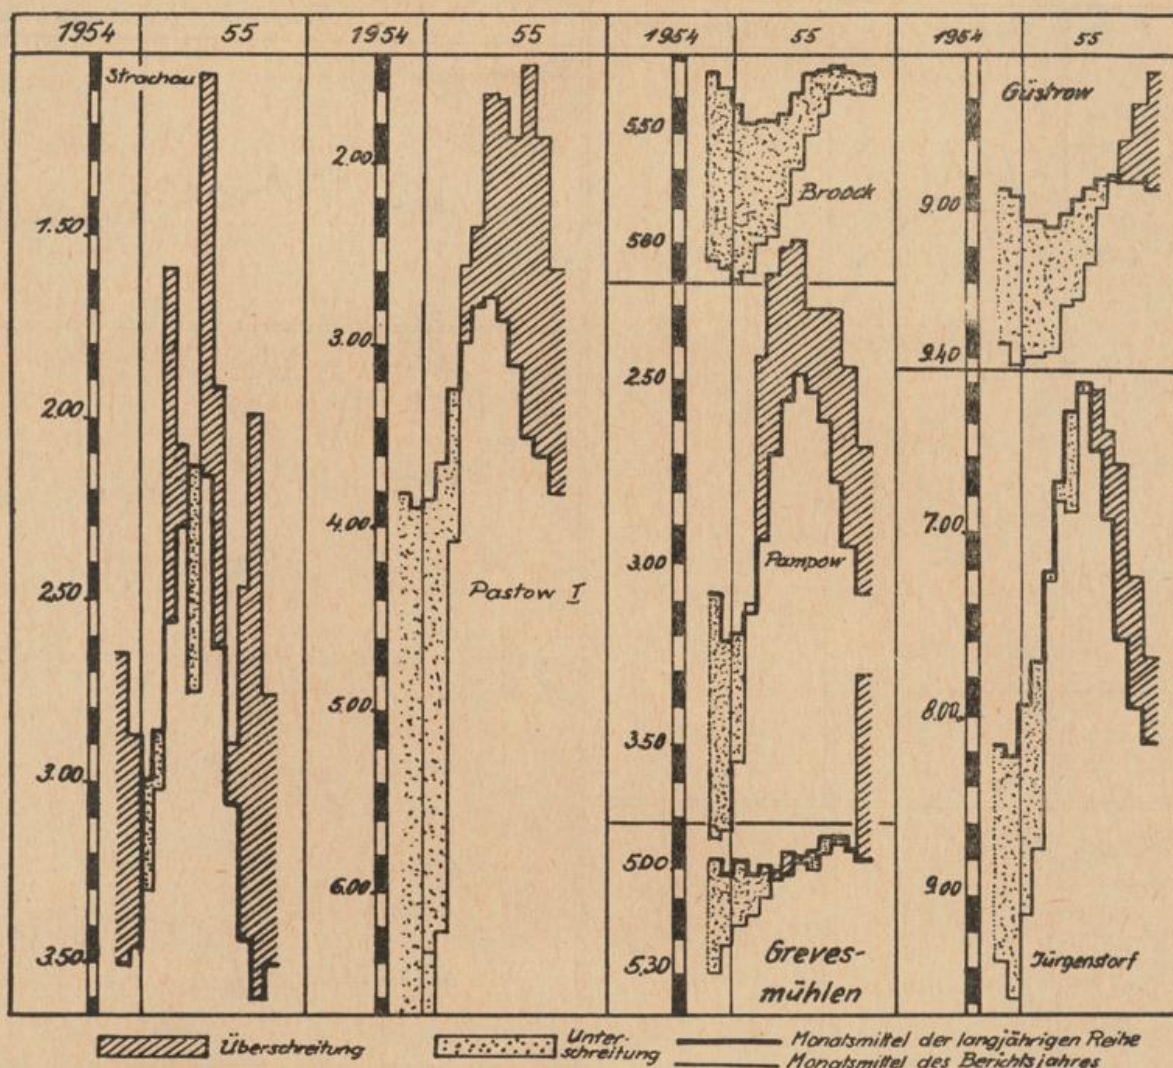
| 1954 | 55 | 1954 | 55 | 1954 | 55 | 1954 | 55 |
|---|---|---|---|---|---|---|---|

Strachau
1.50
2.00
2.50
3.00
3.50

2.00
3.00
4.00
5.00
6.00
Pastow I

5.50
5.60
Broock
2.50
3.00
Pampow
3.50
5.00
5.30
Greves-mühlen

Güstrow
9.00
9.40
7.00
8.00
9.00
Jürgenstorf

Überschreitung
Unterschreitung
Monatsmittel der langjährigen Reihe
Monatsmittel des Berichtsjahres